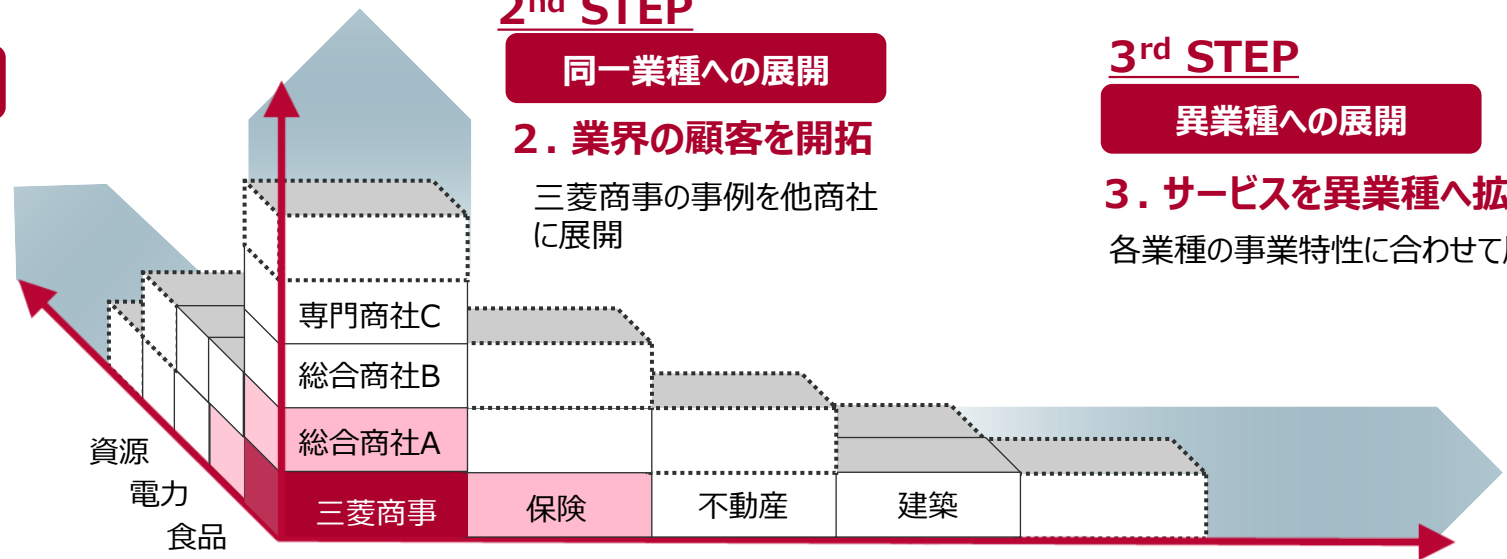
2nd STEP

同一業種への展開

2. 業界の顧客を開拓

三菱商事の事例を他商社に展開

3rd STEP

異業種への展開

3. サービスを異業種へ拡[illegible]

各業種の事業特性に合わせて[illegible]

専門商社C

総合商社B

総合商社A

三菱商事

保険

不動産

建築

資源

電力

食品